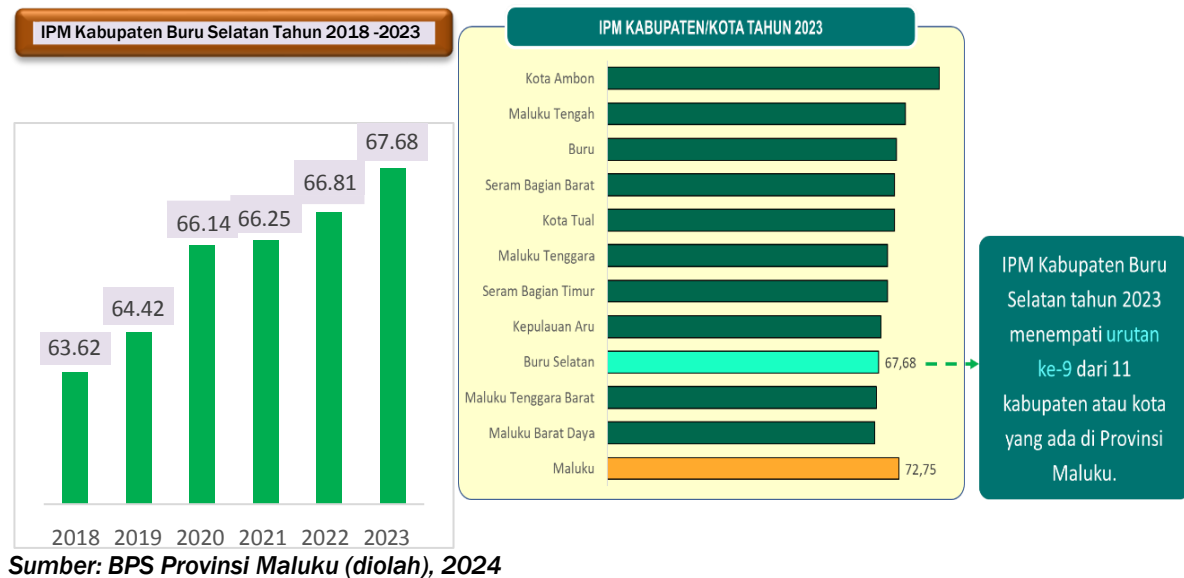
IPM Kabupaten Buru Selatan Tahun 2018 -2023

63.62
64.42
66.14
66.25
66.81
67.68

2018 2019 2020 2021 2022 2023

IPM KABUPATEN/KOTA TAHUN 2023

Kota Ambon
Maluku Tengah
Buru
Seram Bagian Barat
Kota Tual
Maluku Tenggara
Seram Bagian Timur
Kepulauan Aru
Buru Selatan 67,68
Maluku Tenggara Barat
Maluku Barat Daya
Maluku 72,75

IPM Kabupaten Buru Selatan tahun 2023 menempati urutan ke-9 dari 11 kabupaten atau kota yang ada di Provinsi Maluku.

Sumber: BPS Provinsi Maluku (diolah), 2024